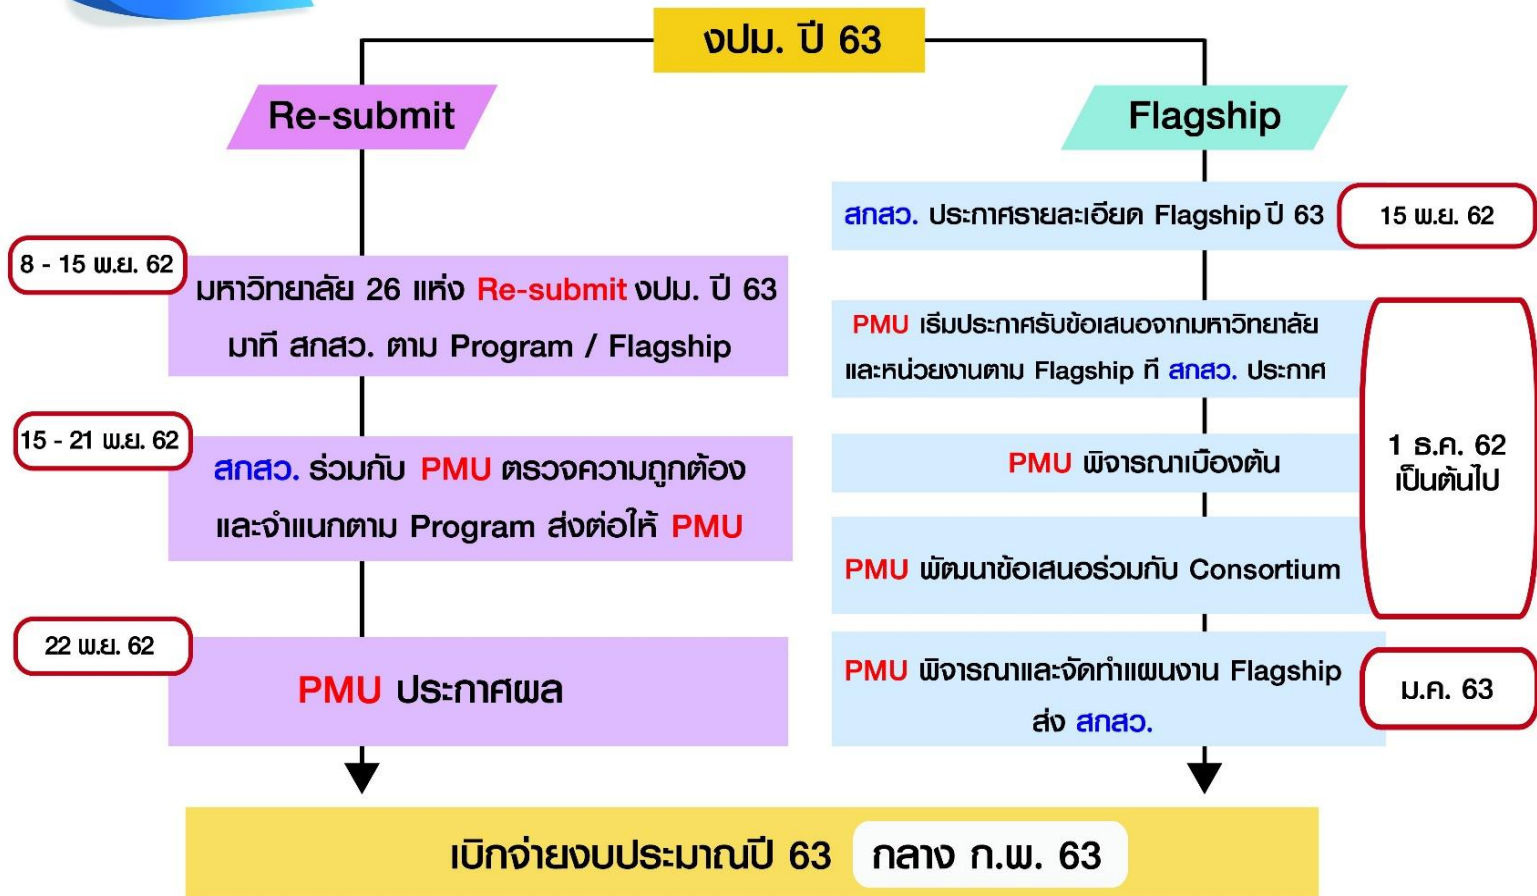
งปม. ปี 63

Re-submit

8 - 15 พ.ย. 62

มหาวิทยาลัย 26 แห่ง Re-submit งปม. ปี 63 มาที่ สกสว. ตาม Program / Flagship

15 - 21 พ.ย. 62

สกสว. ร่วมกับ PMU ตรวจความถูกต้อง และจำแนกตาม Program ส่งต่อให้ PMU

22 พ.ย. 62

PMU ประกาศผล

Flagship

สกสว. ประกาศรายละเอียด Flagship ปี 63

15 พ.ย. 62

PMU เริ่มประกาศรับข้อเสนอจากมหาวิทยาลัย และหน่วยงานตาม Flagship ที่ สกสว. ประกาศ

PMU พิจารณาเบื้องต้น

PMU พัฒนาข้อเสนอร่วมกับ Consortium

1 ธ.ค. 62 เป็นต้นไป

PMU พิจารณาและจัดทำแผนงาน Flagship ส่ง สกสว.

ม.ค. 63

เบิกจ่ายงบประมาณปี 63 กลาง ก.พ. 63